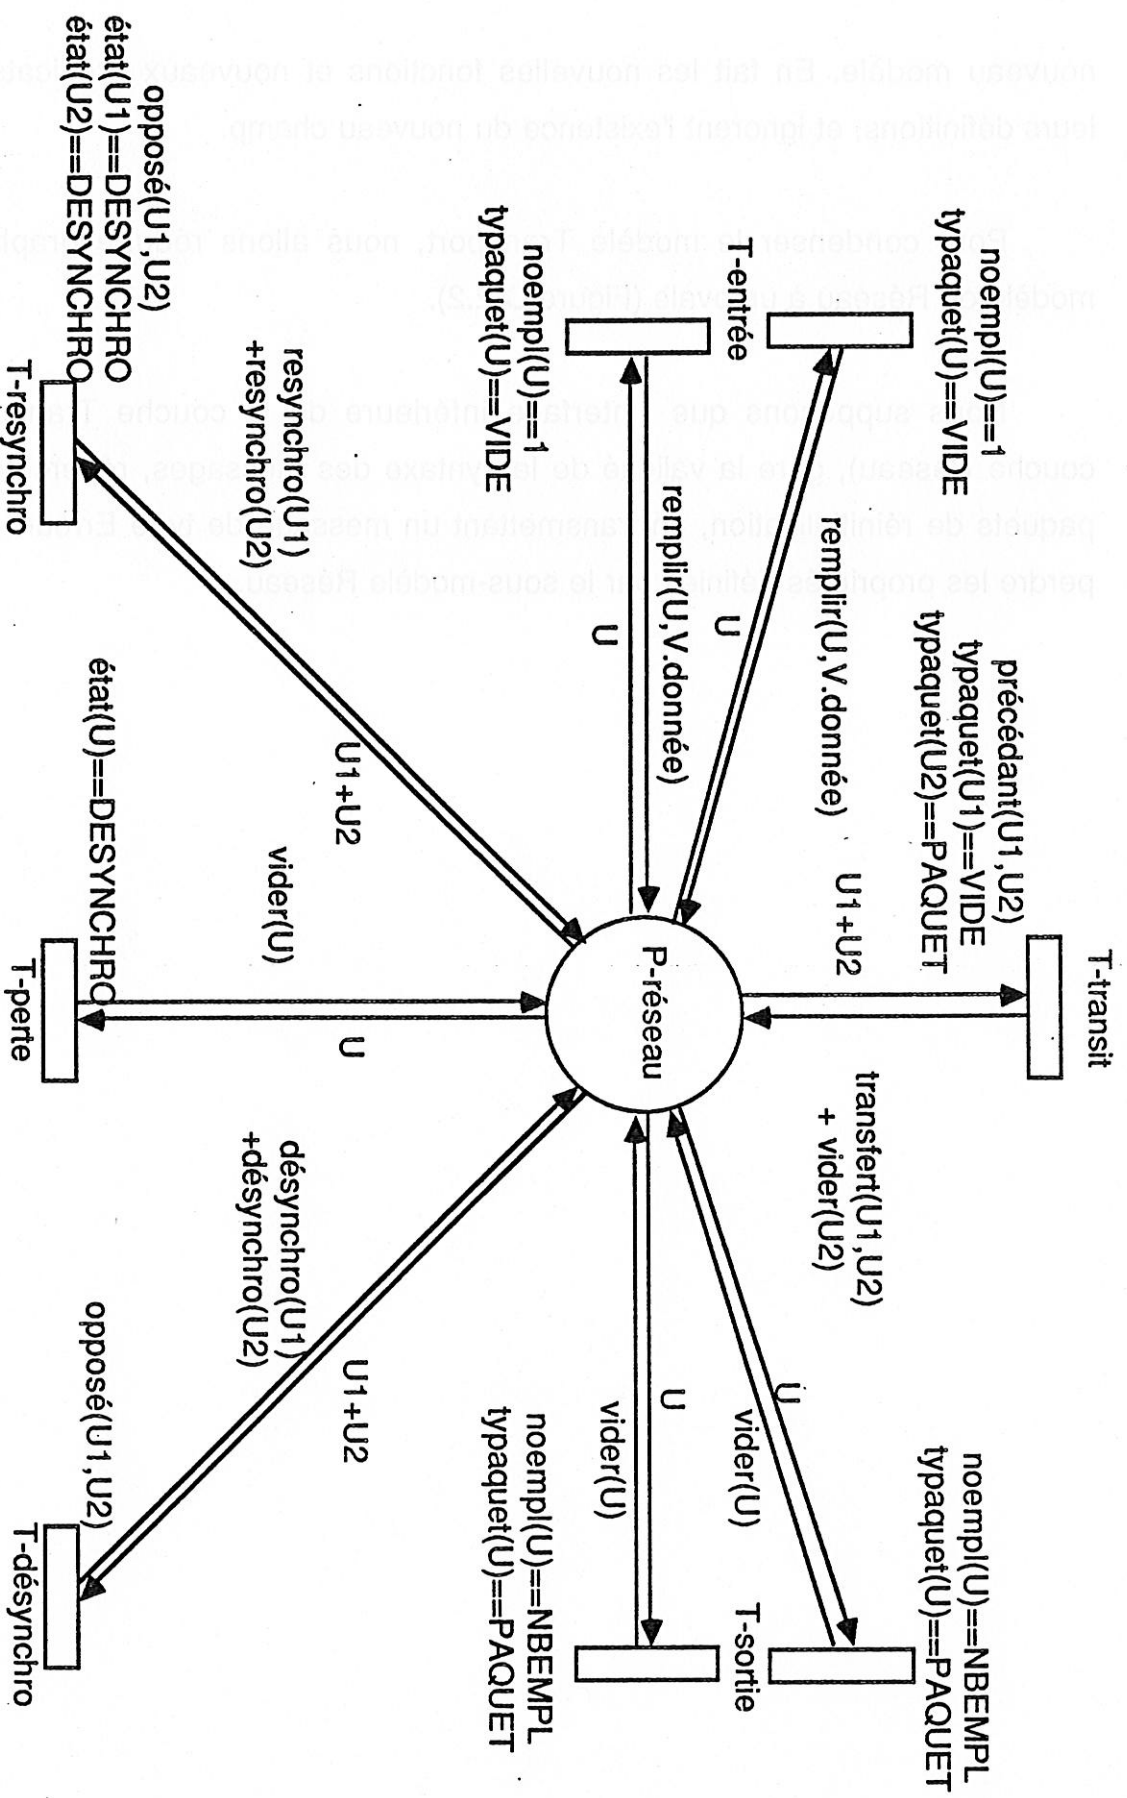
noempl(U)==1
typaquet(U)==VIDE

T-entrée
noempl(U)==1
typaquet(U)==VIDE

remplir(U,V.donnée)
U

remplir(U,V.donnée)
U

précédant(U1,U2)
typaquet(U1)==VIDE
typaquet(U2)==PAQUET

U1+U2

T-transit

opposé(U1,U2)
état(U1)==DESYNCHRO
état(U2)==DESYNCHRO
T-resynchro

resynchro(U1)
+resynchro(U2)

U1+U2

P-réseau

transfert(U1,U2)
+ vider(U2)

état(U)==DESYNCHRO
T-perte

vider(U)
U

désynchro(U1)
+désynchro(U2)
U1+U2

opposé(U1,U2)
T-désynchro

vider(U)
U

vider(U)
U

noempl(U)==NBEMPL
typaquet(U)==PAQUET
T-sortie

noempl(U)==NBEMPL
typaquet(U)==PAQUET